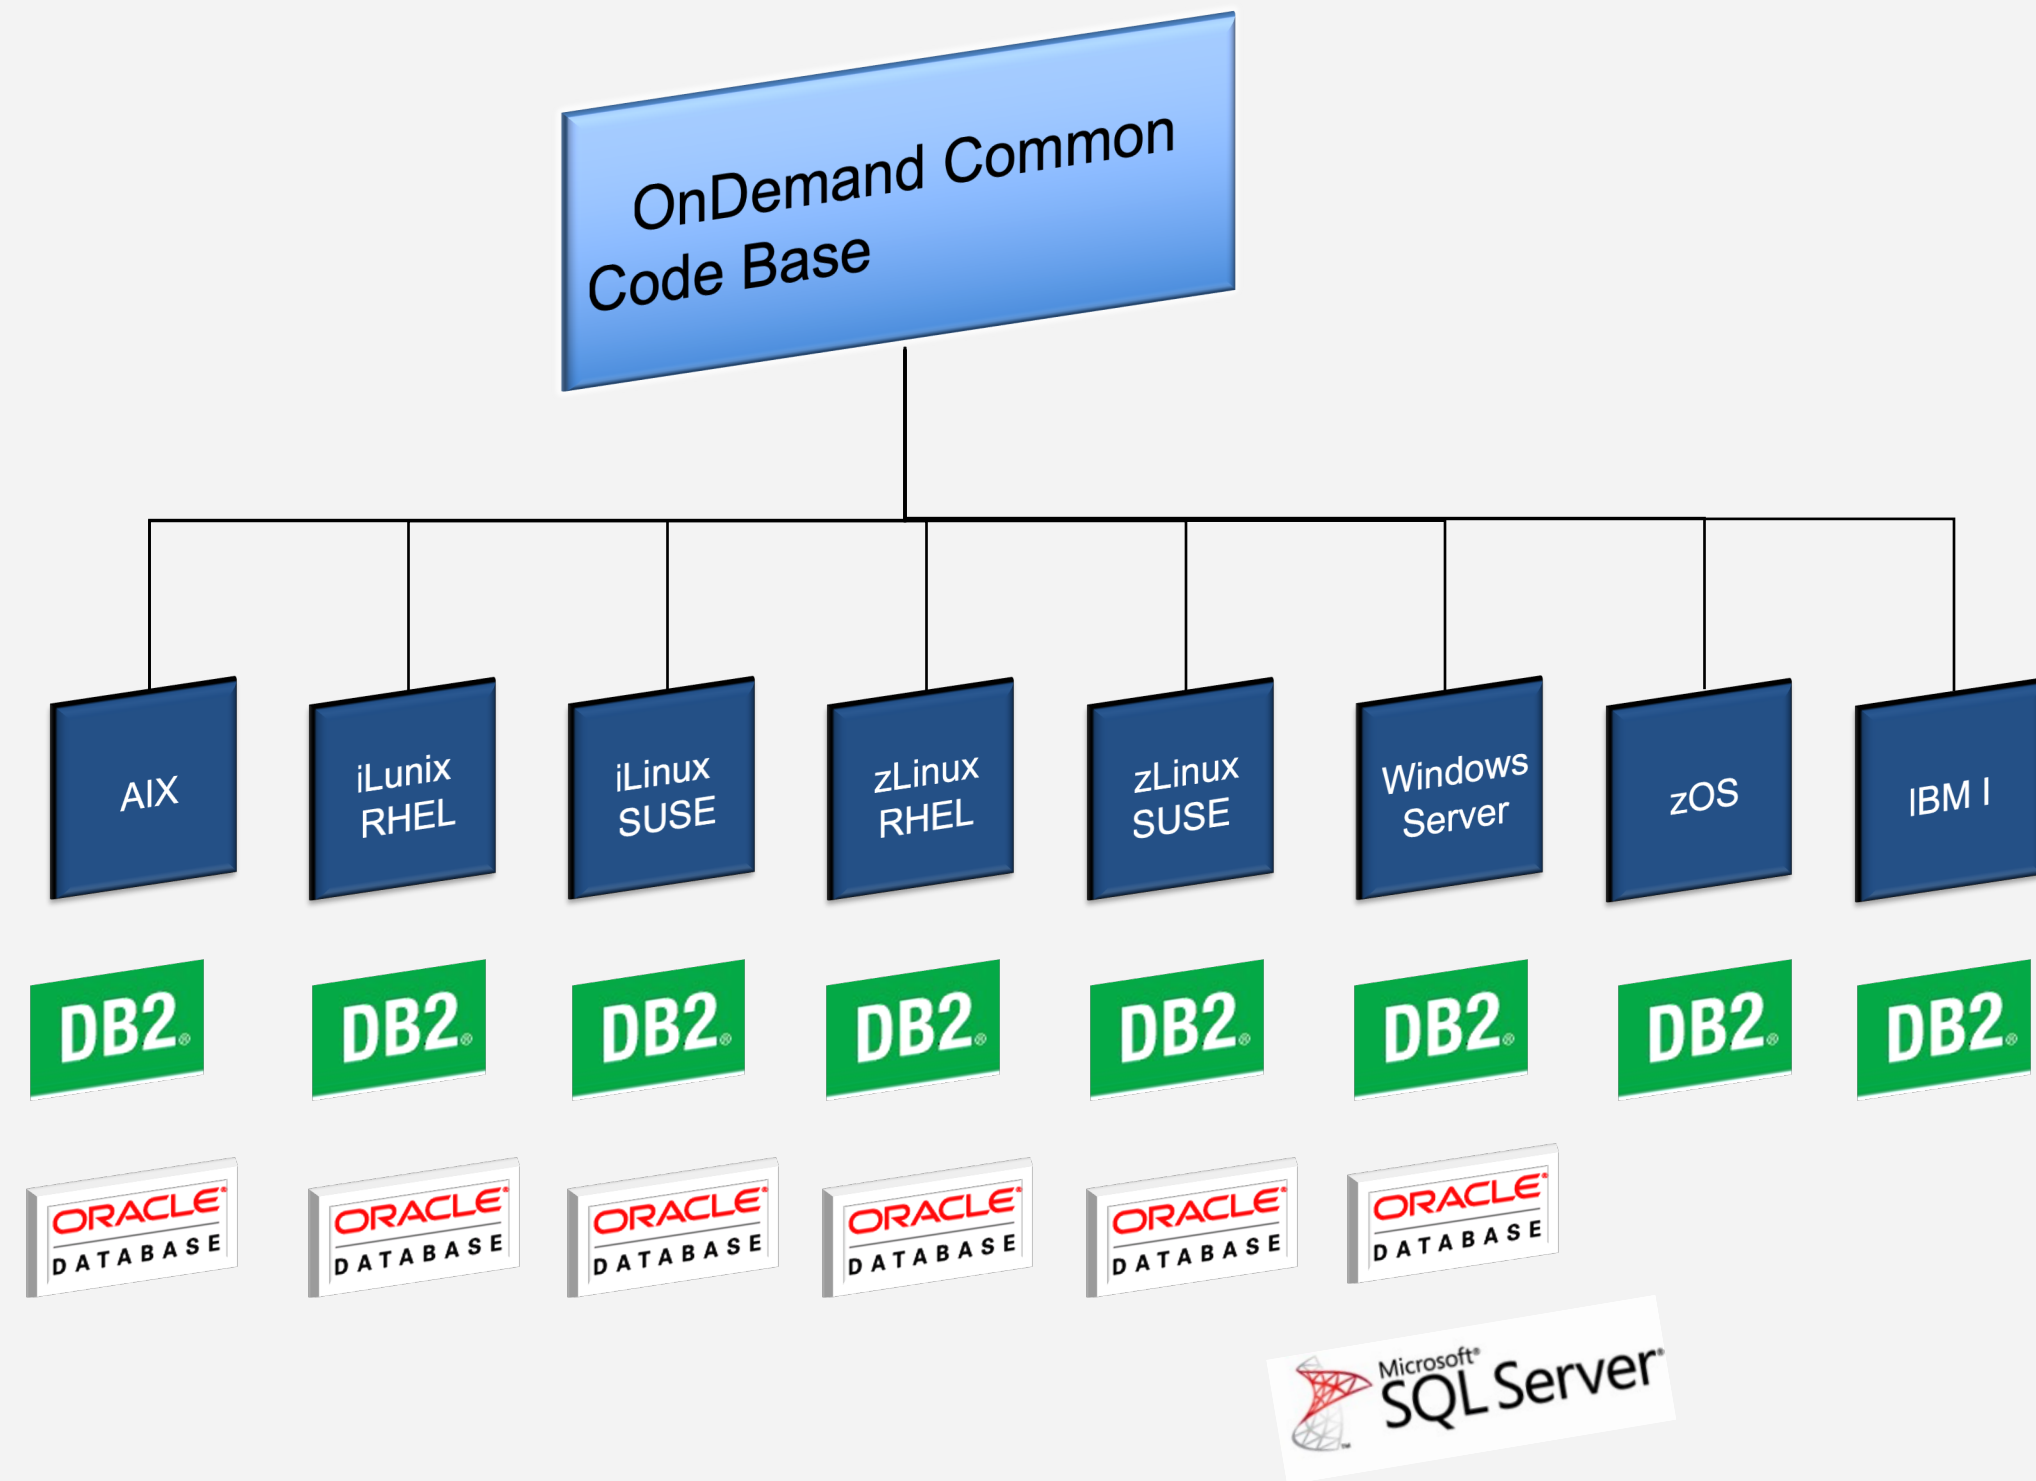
OnDemand Common Code Base

AIX

iLunix RHEL

iLinux SUSE

zLinux RHEL

zLinux SUSE

Windows Server

zOS

IBM I

DB2®

DB2®

DB2®

DB2®

DB2®

DB2®

DB2®

DB2®

ORACLE® DATABASE

ORACLE® DATABASE

ORACLE® DATABASE

ORACLE® DATABASE

ORACLE® DATABASE

ORACLE® DATABASE

Microsoft® SQL Server®